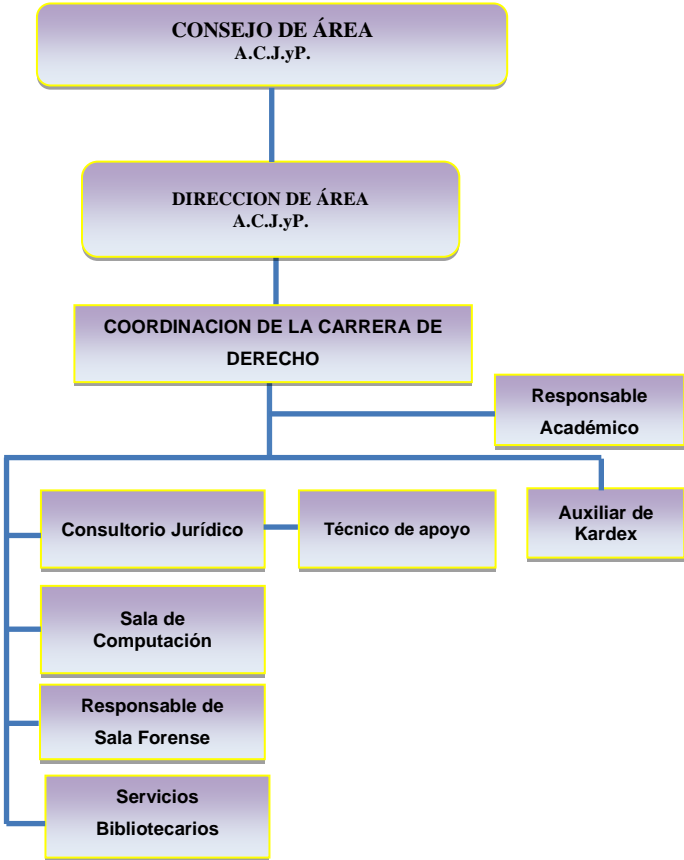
CONSEJO DE ÁREA
A.C.J.yP.

DIRECCION DE ÁREA
A.C.J.yP.

COORDINACION DE LA CARRERA DE DERECHO

Responsable Académico

Consultorio Jurídico

Técnico de apoyo

Auxiliar de Kardex

Sala de Computación

Responsable de Sala Forense

Servicios Bibliotecarios